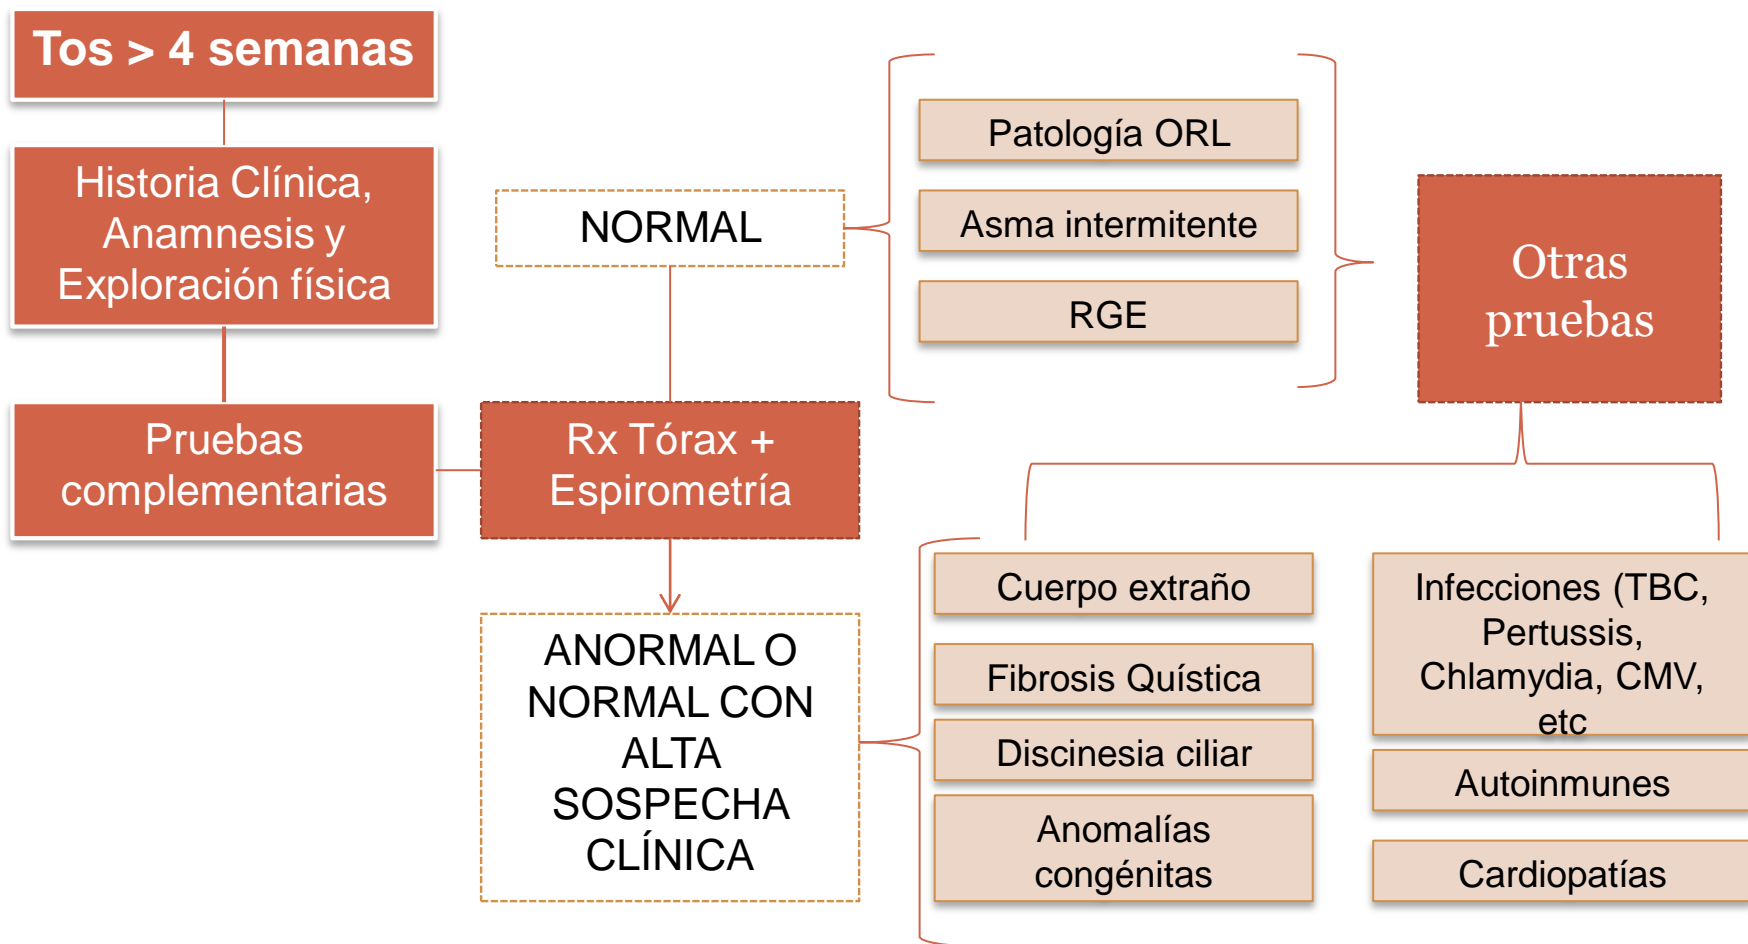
Tos > 4 semanas

Historia Clínica, Anamnesis y Exploración física

Pruebas complementarias

NORMAL

Rx Tórax + Espirometría

ANORMAL O NORMAL CON ALTA SOSPECHA CLÍNICA

Patología ORL

Asma intermitente

RGE

Otras pruebas

Cuerpo extraño

Fibrosis Quística

Discinesia ciliar

Anomalías congénitas

Infecciones (TBC, Pertussis, Chlamydia, CMV, etc

Autoinmunes

Cardiopatías